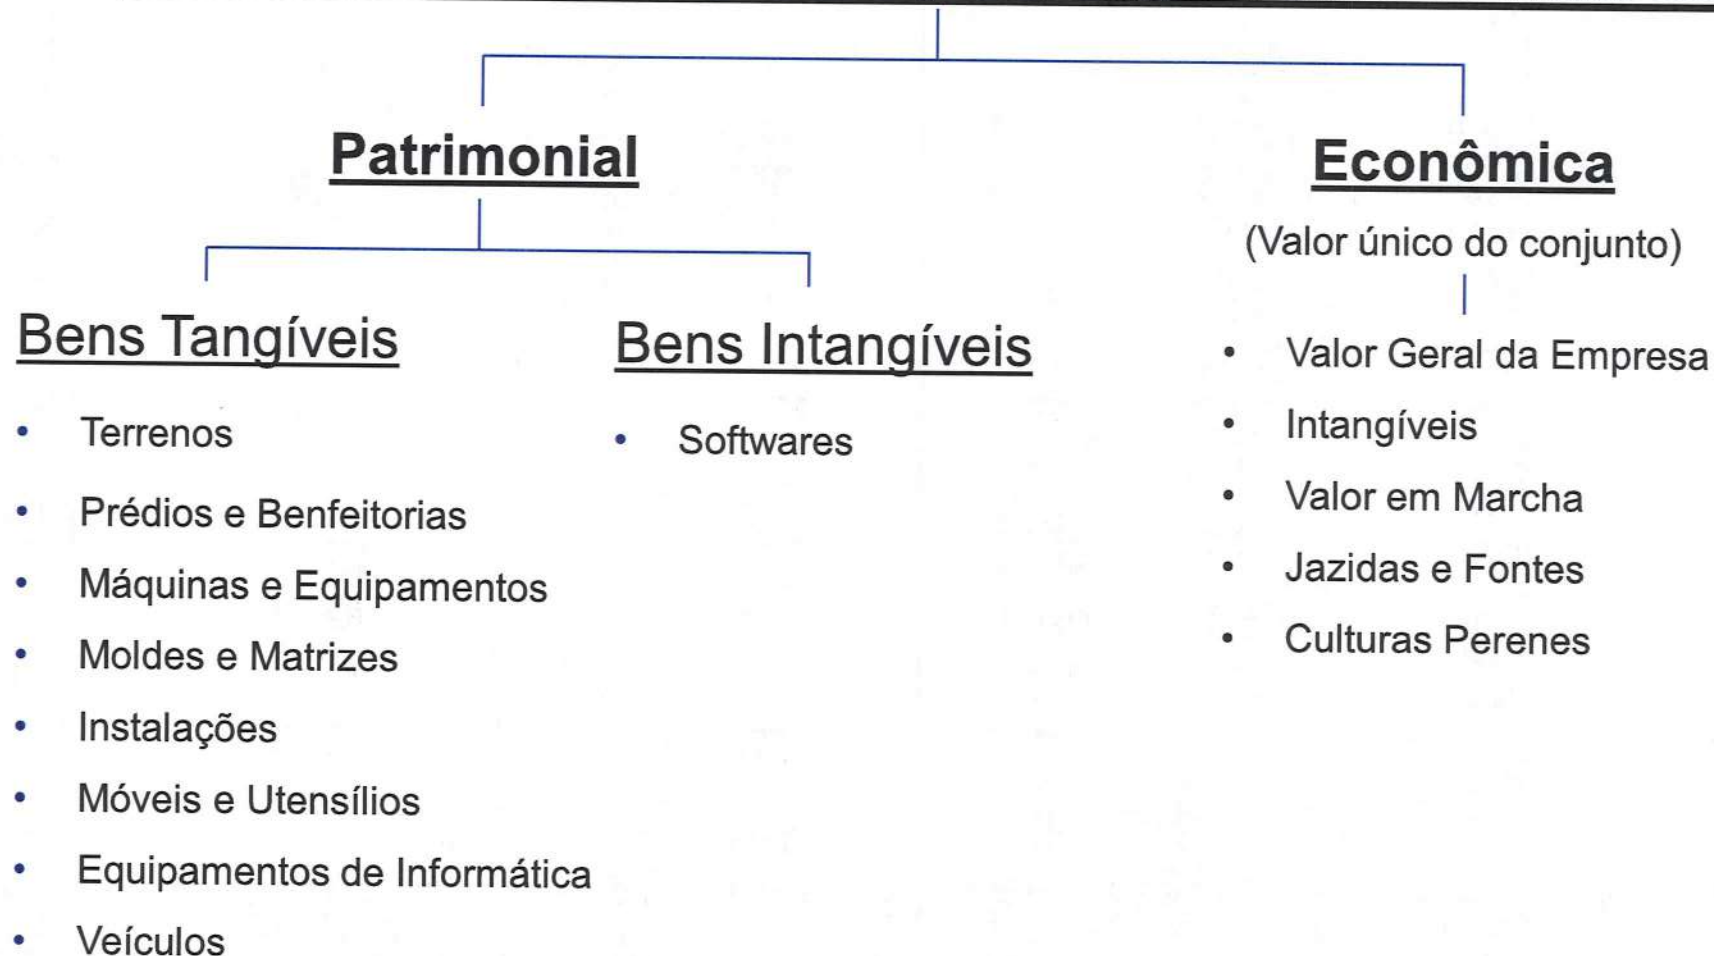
Patrimonial

Bens Tangíveis

- Terrenos
- Prédios e Benfeitorias
- Máquinas e Equipamentos
- Moldes e Matrizes
- Instalações
- Móveis e Utensílios
- Equipamentos de Informática
- Veículos

Bens Intangíveis

- Softwares

Econômica

(Valor único do conjunto)

- Valor Geral da Empresa
- Intangíveis
- Valor em Marcha
- Jazidas e Fontes
- Culturas Perenes